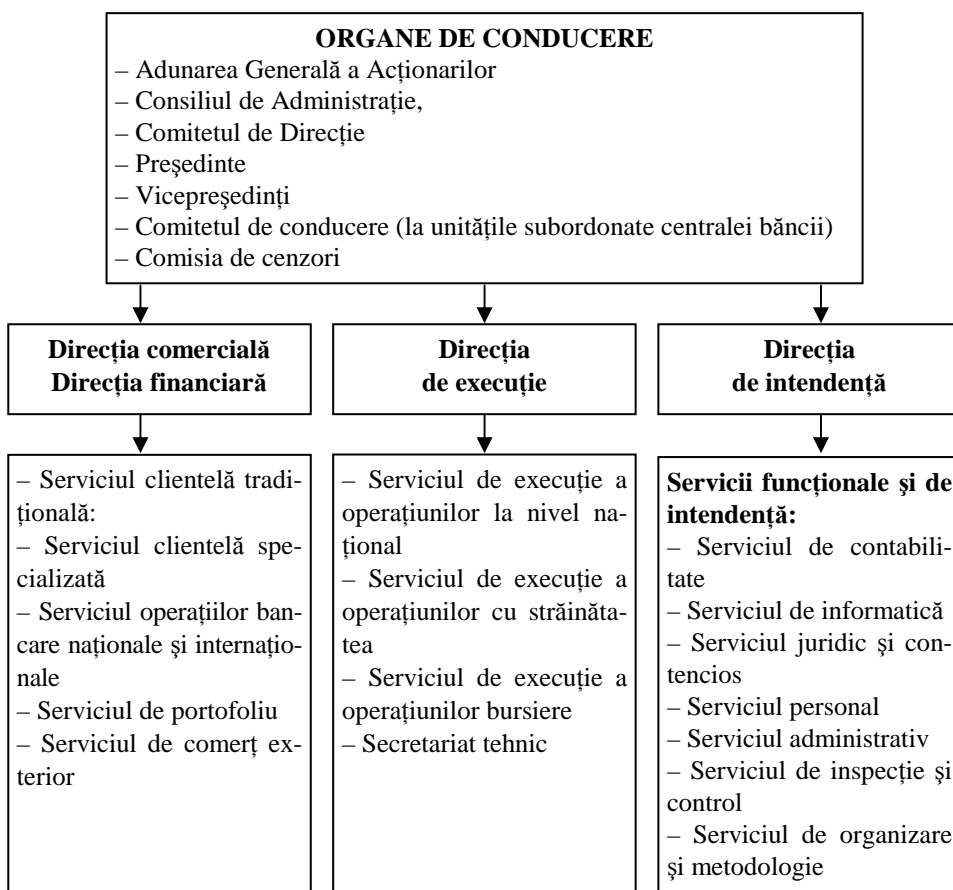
**ORGANE DE CONDUCERE**
– Adunarea Generală a Acționarilor
– Consiliul de Administrație,
– Comitetul de Direcție
– Preşedinte
– Vicepreşedinți
– Comitetul de conducere (la unitățile subordonate centralei băncii)
– Comisia de cenzori

**Direcția comercială**
**Direcția financiară**

– Serviciul clientelă tradițională:
– Serviciul clientelă specializată
– Serviciul operațiilor bancare naționale şi internaționale
– Serviciul de portofoliu
– Serviciul de comerț exterior

**Direcția de execuție**

– Serviciul de execuție a operațiunilor la nivel național
– Serviciul de execuție a operațiunilor cu străinătatea
– Serviciul de execuție a operațiunilor bursiere
– Secretariat tehnic

**Direcția de intendență**

**Servicii funcționale şi de intendență:**
– Serviciul de contabilitate
– Serviciul de informatică
– Serviciul juridic şi contencios
– Serviciul personal
– Serviciul administrativ
– Serviciul de inspecție şi control
– Serviciul de organizare şi metodologie